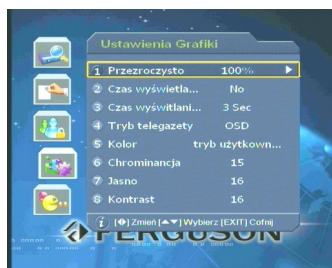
Ustawienia Grafiki

1 Przezroczysto 100%
2 Czas wyświetla... No
3 Czas wyświetlani... 3 Sec
4 Tryb telegazety OSD
5 Kolor tryb użytkown...
6 Chrominancja 15
7 Jasno 16
8 Kontrast 16

i [◄►] Zmień [▲▼] Wybierz [EXIT] Cofnij

FERGUSON